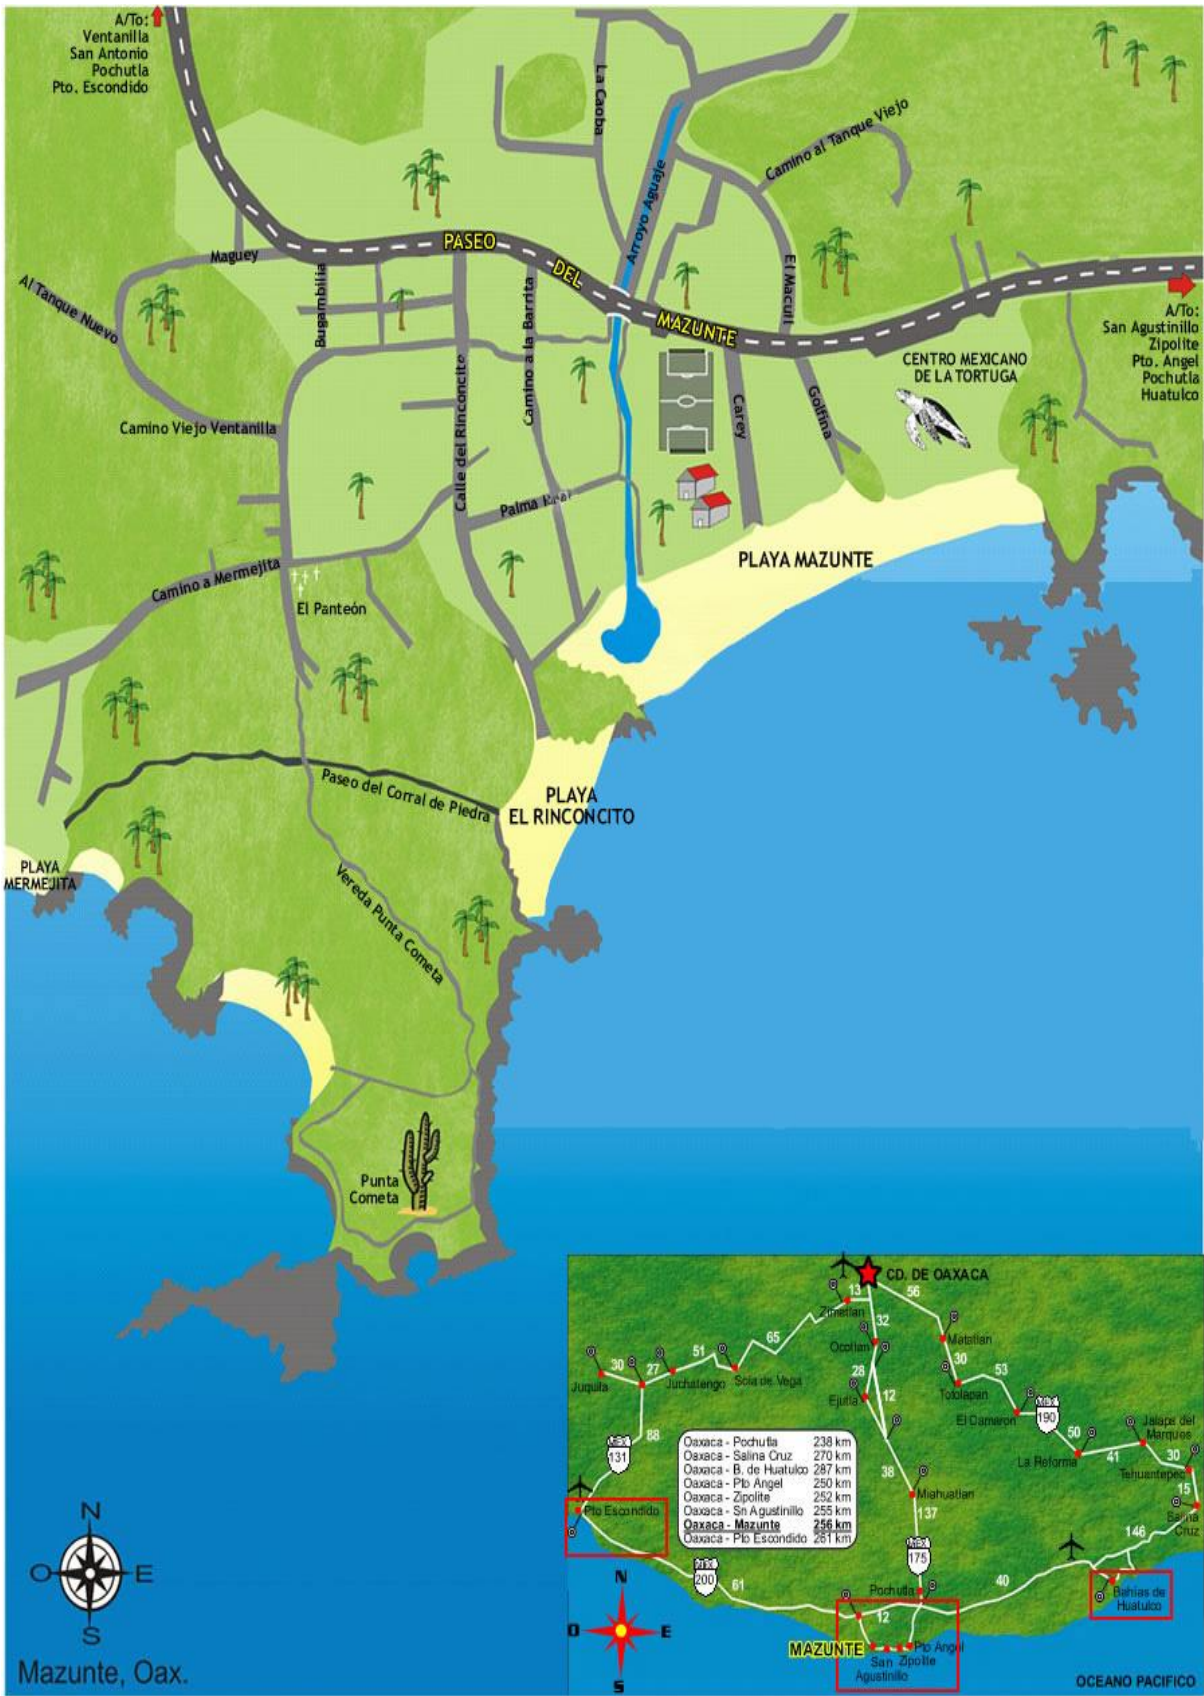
A/To:
Ventanilla
San Antonio
Pochutla
Pto. Escondido

La Caoba

Arroyo Aguaje

Camino al Tanque Viejo

Maguey

PASEO DEL MAZUNTE

Al Tanque Nuevo

Bugambilia

Camino a la Barrita

El Macuil

A/To:
San Agustinillo
Zipolite
Pto. Angel
Pochutla
Huatulco

CENTRO MEXICANO DE LA TORTUGA

Camino Viejo Ventanilla

Calle del Rinconcito

Carey

Golfina

Palma Real

PLAYA MAZUNTE

Camino a Mermejita

El Panteón

Paseo del Corral de Piedra

PLAYA EL RINCONCITO

PLAYA MERMEJITA

Vereda Punta Cometa

Punta Cometa

N
O E
S

Mazunte, Oax.

CD. DE OAXACA
13
56
Zimatlan
32
Matatlan
65
Ocotlan
30
51
53
30 27
28
Juquila
Juchatengo
Sola de Vega
Ejutla
12
Totolapan
El Camaron
190
Jalapa del Marques
88
50
41
30
131
La Reforma
Tehuantepec
38
15

| | |
|---|---|
| Oaxaca - Pochutla | 238 km |
| Oaxaca - Salina Cruz | 270 km |
| Oaxaca - B. de Huatulco | 287 km |
| Oaxaca - Pto Angel | 250 km |
| Oaxaca - Zipolite | 252 km |
| Oaxaca - Sn Agustinillo | 255 km |
| Oaxaca - Mazunte | 256 km |
| Oaxaca - Pto Escondido | 261 km |

Miahuatlan
Salina Cruz
Pto Escondido
137
146
175
200
61
Pochutla
40
Bahias de Huatulco
12
MAZUNTE
Pto Angel
San Agustinillo
Zipolite
N
O E
S
OCEANO PACIFICO